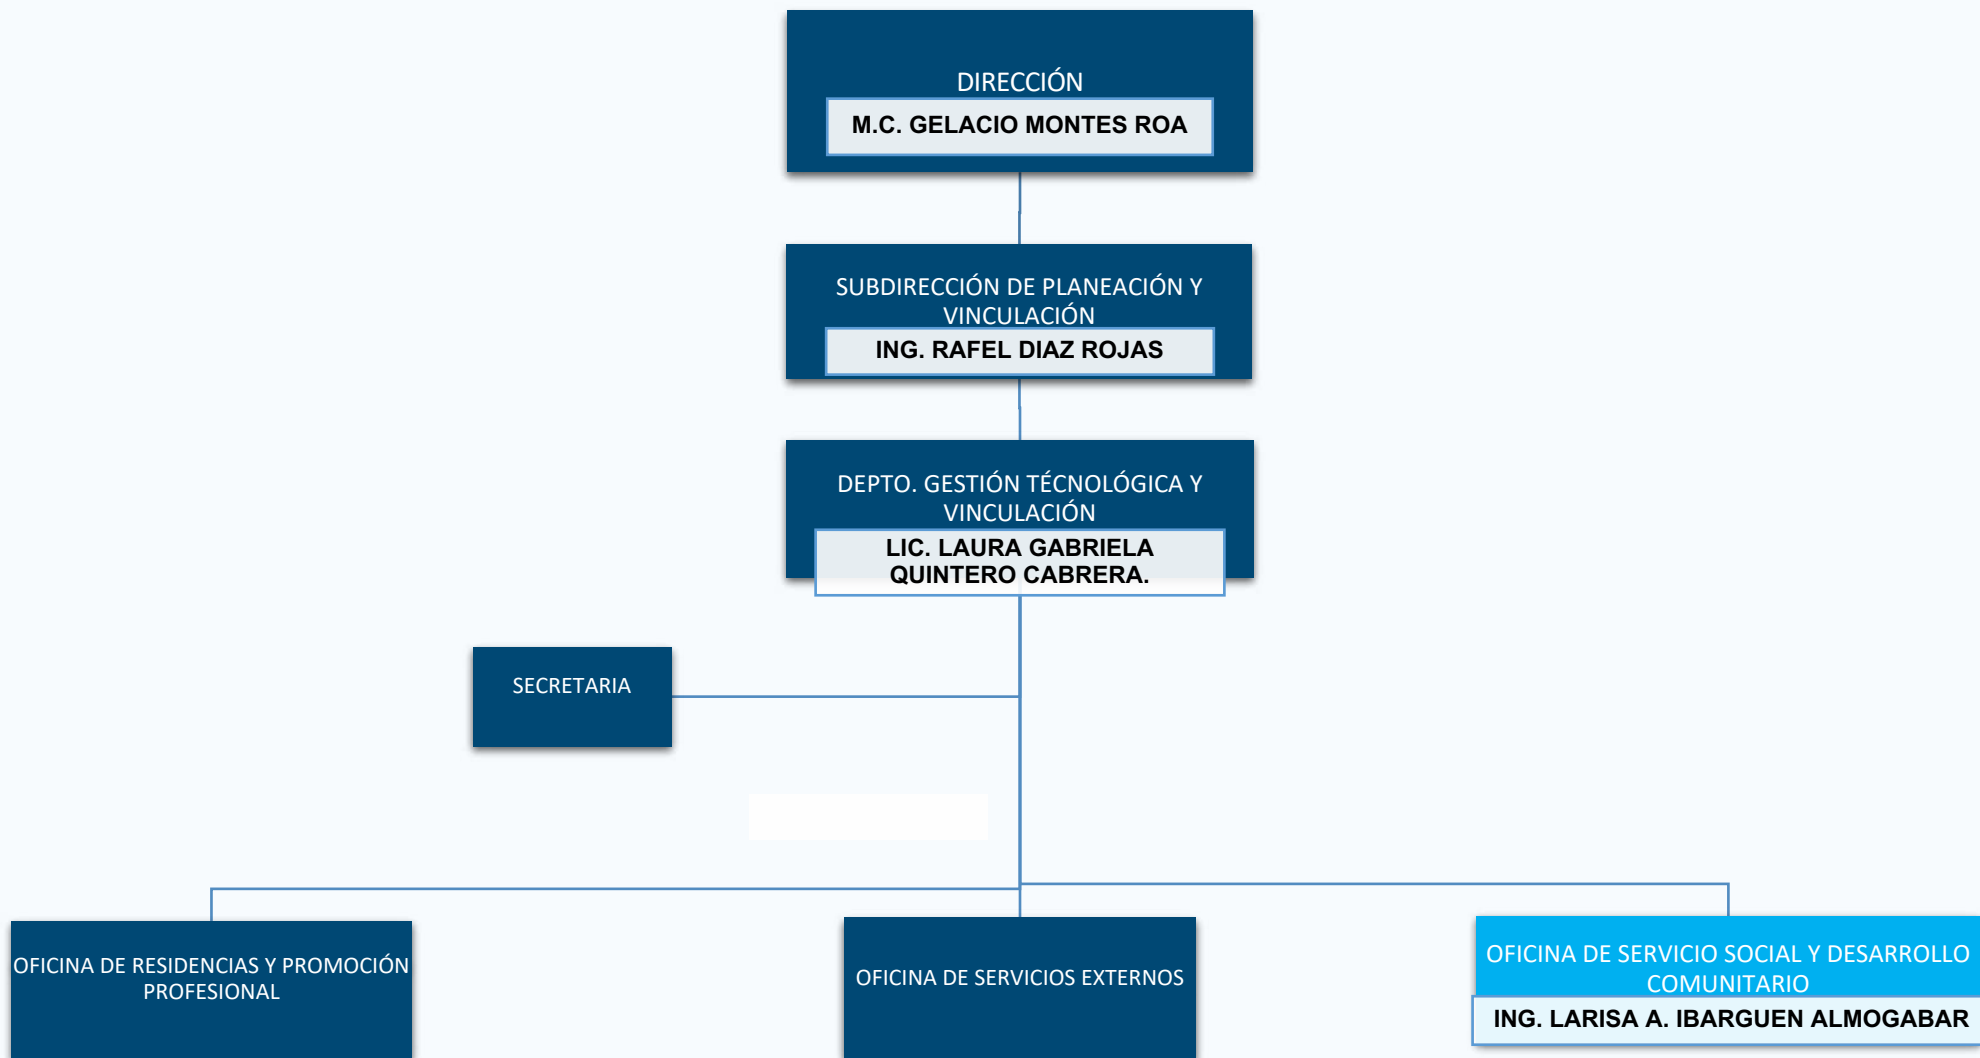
DIRECCIÓN
M.C. GELACIO MONTES ROA

SUBDIRECCIÓN DE PLANEACIÓN Y VINCULACIÓN
ING. RAFEL DIAZ ROJAS

DEPTO. GESTIÓN TÉCNOLÓGICA Y VINCULACIÓN
LIC. LAURA GABRIELA QUINTERO CABRERA.

SECRETARIA

OFICINA DE RESIDENCIAS Y PROMOCIÓN PROFESIONAL

OFICINA DE SERVICIOS EXTERNOS

OFICINA DE SERVICIO SOCIAL Y DESARROLLO COMUNITARIO
ING. LARISA A. IBARGUEN ALMOGABAR